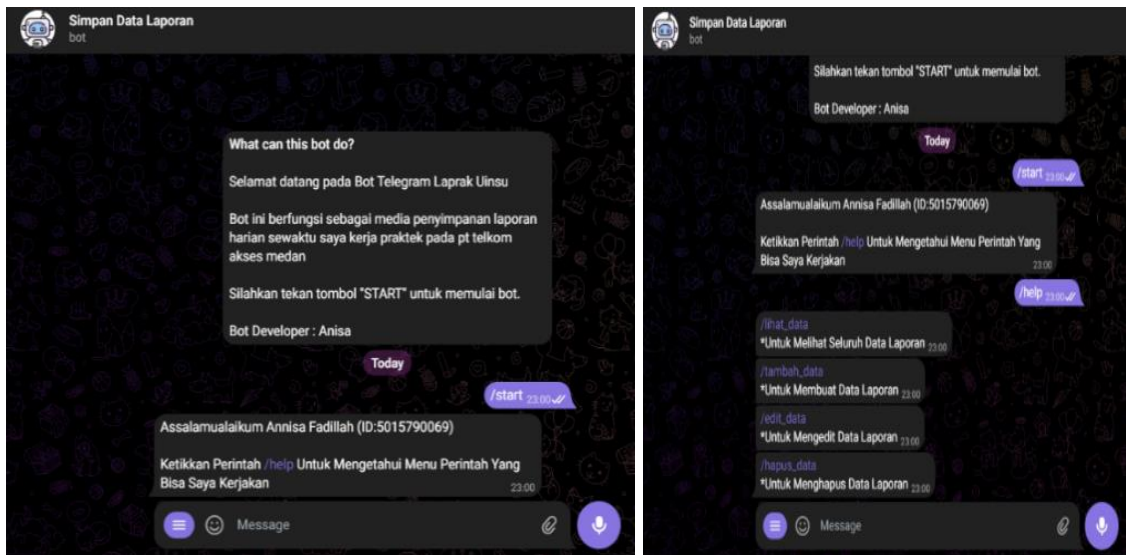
Simpan Data Laporan
bot

What can this bot do?

Selamat datang pada Bot Telegram Laprak Uinsu

Bot ini berfungsi sebagai media penyimpanan laporan harian sewaktu saya kerja praktek pada pt telkom akses medan

Silahkan tekan tombol "START" untuk memulai bot.

Bot Developer : Anisa

Today

/start 23:00

Assalamualaikum Annisa Fadillah (ID:5015790069)

Ketikkan Perintah /help Untuk Mengetahui Menu Perintah Yang Bisa Saya Kerjakan 23:00

Message

Simpan Data Laporan
bot

Silahkan tekan tombol "START" untuk memulai bot.

Bot Developer : Anisa

Today

/start 23:00

Assalamualaikum Annisa Fadillah (ID:5015790069)

Ketikkan Perintah /help Untuk Mengetahui Menu Perintah Yang Bisa Saya Kerjakan 23:00

/help 23:00

/lihat_data
*Untuk Melihat Seluruh Data Laporan 23:00

/tambah_data
*Untuk Membuat Data Laporan 23:00

/edit_data
*Untuk Mengedit Data Laporan 23:00

/hapus_data
*Untuk Menghapus Data Laporan 23:00

Message